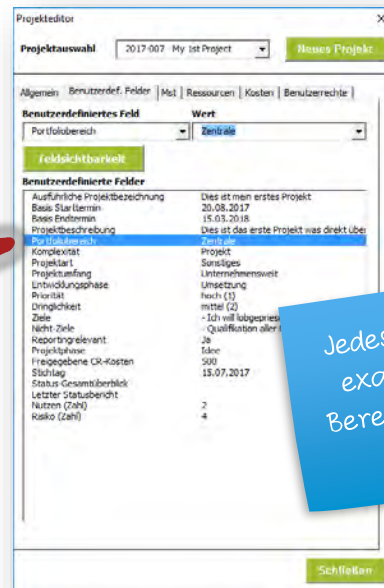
Projekteditor

Projektauswahl 2017-007 My 1st Project Neues Projekt

Allgemein | Benutzerdef. Felder | MsI | Ressourcen | Kosten | Benutzerrechte

Benutzerdefiniertes Feld
Portfoliobereich

Wert
Zentrale

Feldsichtbarkeit

Benutzerdefinierte Felder

| | |
|---|---|
| Ausführliche Projektbezeichnung | Dies ist mein erstes Projekt |
| Basis Starttermin | 20.08.2017 |
| Basis Endtermin | 15.03.2018 |
| Projektbeschreibung | Dies ist das erste Projekt was direkt über |
| Portfoliobereich | Zentrale |
| Komplexität | Projekt |
| Projektart | Sonstiges |
| Projektumfang | Unternehmensweit |
| Entwicklungsphase | Umsetzung |
| Priorität | hoch (3) |
| Dringlichkeit | mittel (2) |
| Ziele | - Ich will lobgepries |
| Nicht-Ziele | - Qualifikation aller |
| Reportingrelevant | Ja |
| Projektphase | Idee |
| Freigegebene CR-Kosten | 500 |
| Stichtag | 15.07.2017 |
| Status-Gesamtüberblick | |
| Letzter Statusbericht | |
| Nutzen (Zahl) | 2 |
| Risiko (Zahl) | 4 |

Jedes
exa
Bere

Schließen